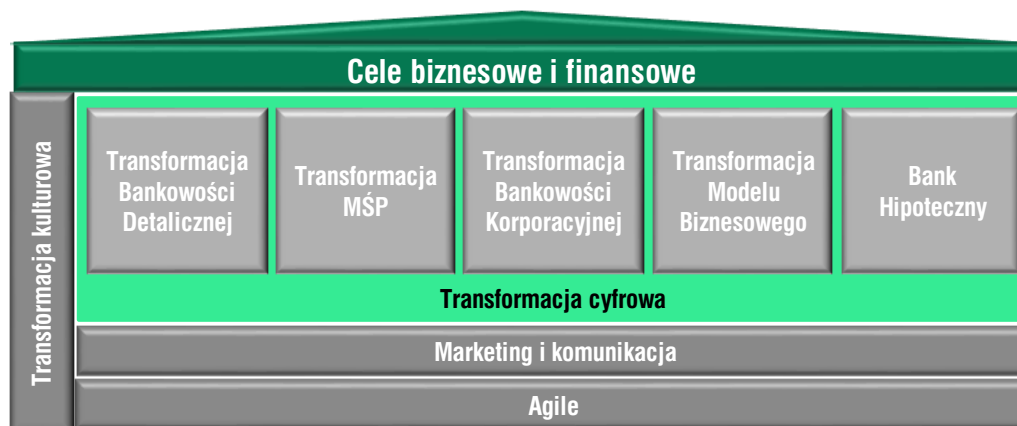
Cele biznesowe i finansowe

Transformacja kulturowa

Transformacja Bankowości Detalicznej

Transformacja MŚP

Transformacja Bankowości Korporacyjnej

Transformacja Modelu Biznesowego

Bank Hipoteczny

Transformacja cyfrowa

Marketing i komunikacja

Agile